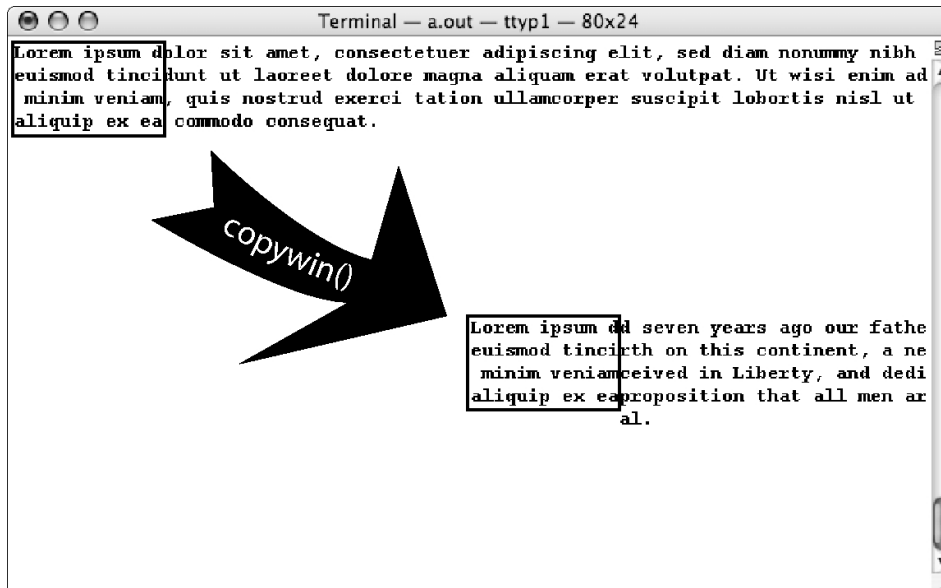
Terminal — a.out — ttyp1 — 80x24

Lorem ipsum dolor sit amet, consectetuer adipiscing elit, sed diam nonummy nibh euismod tincidunt ut laoreet dolore magna aliquam erat volutpat. Ut wisi enim ad minim veniam, quis nostrud exerci tation ullamcorper suscipit lobortis nisl ut aliquip ex ea commodo consequat.

copywin()

Lorem ipsum dd seven years ago our fathe
euismod tincirth on this continent, a ne
minim veniamceived in Liberty, and dedi
aliquip ex eaproposition that all men ar
al.